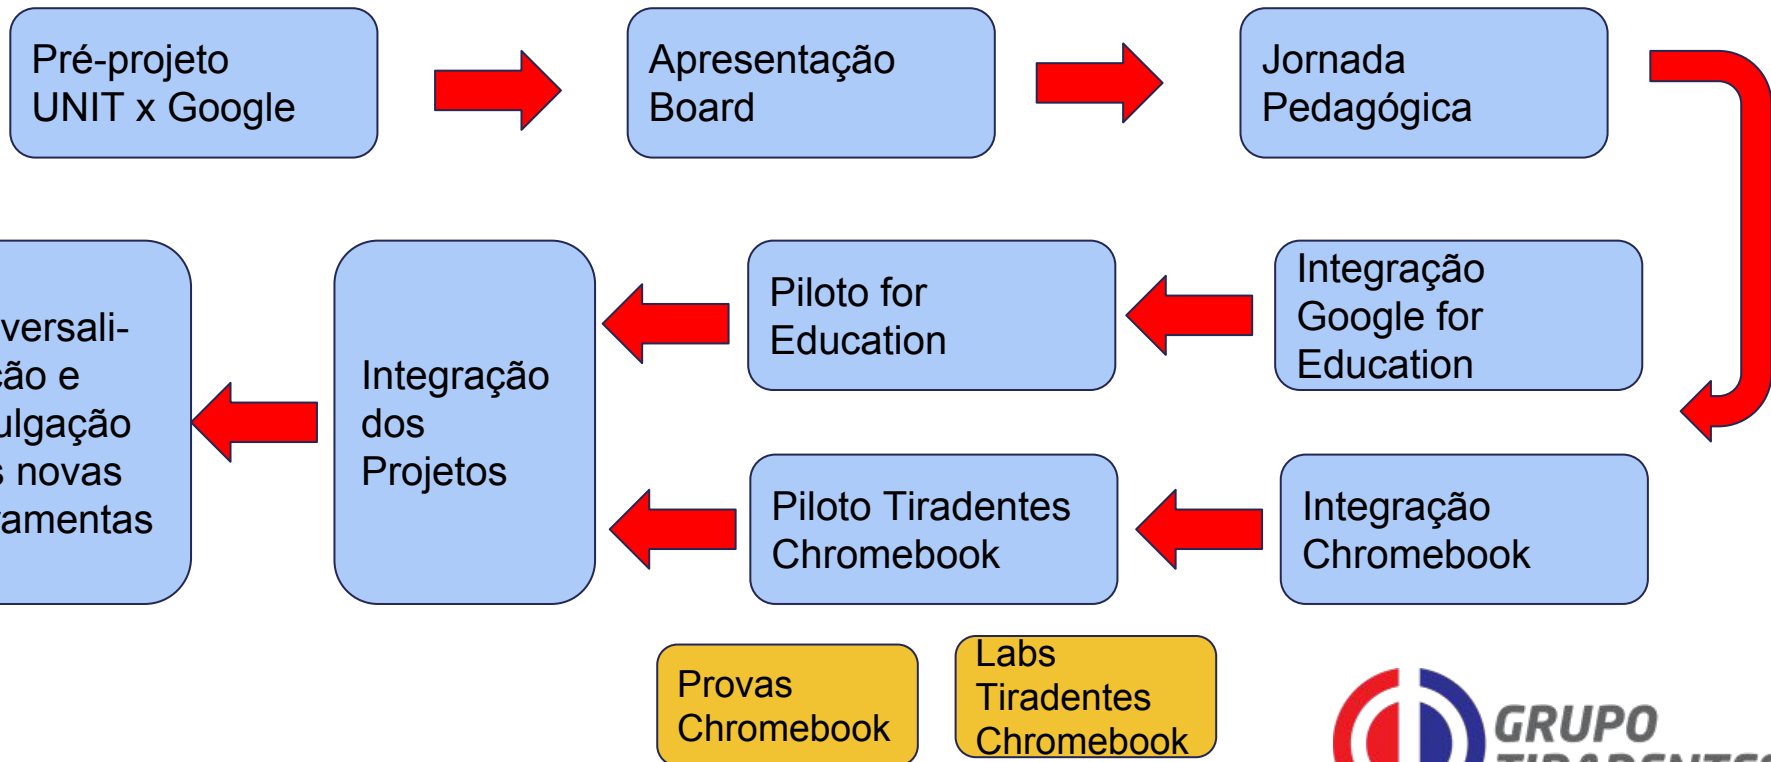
Pré-projeto UNIT x Google

Apresentação Board

Jornada Pedagógica

Integração Google for Education

Piloto for Education

Integração dos Projetos

versali- ção e ulgação s novas ramentas

Integração Chromebook

Piloto Tiradentes Chromebook

Provas Chromebook

Labs Tiradentes Chromebook

GRUPO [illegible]